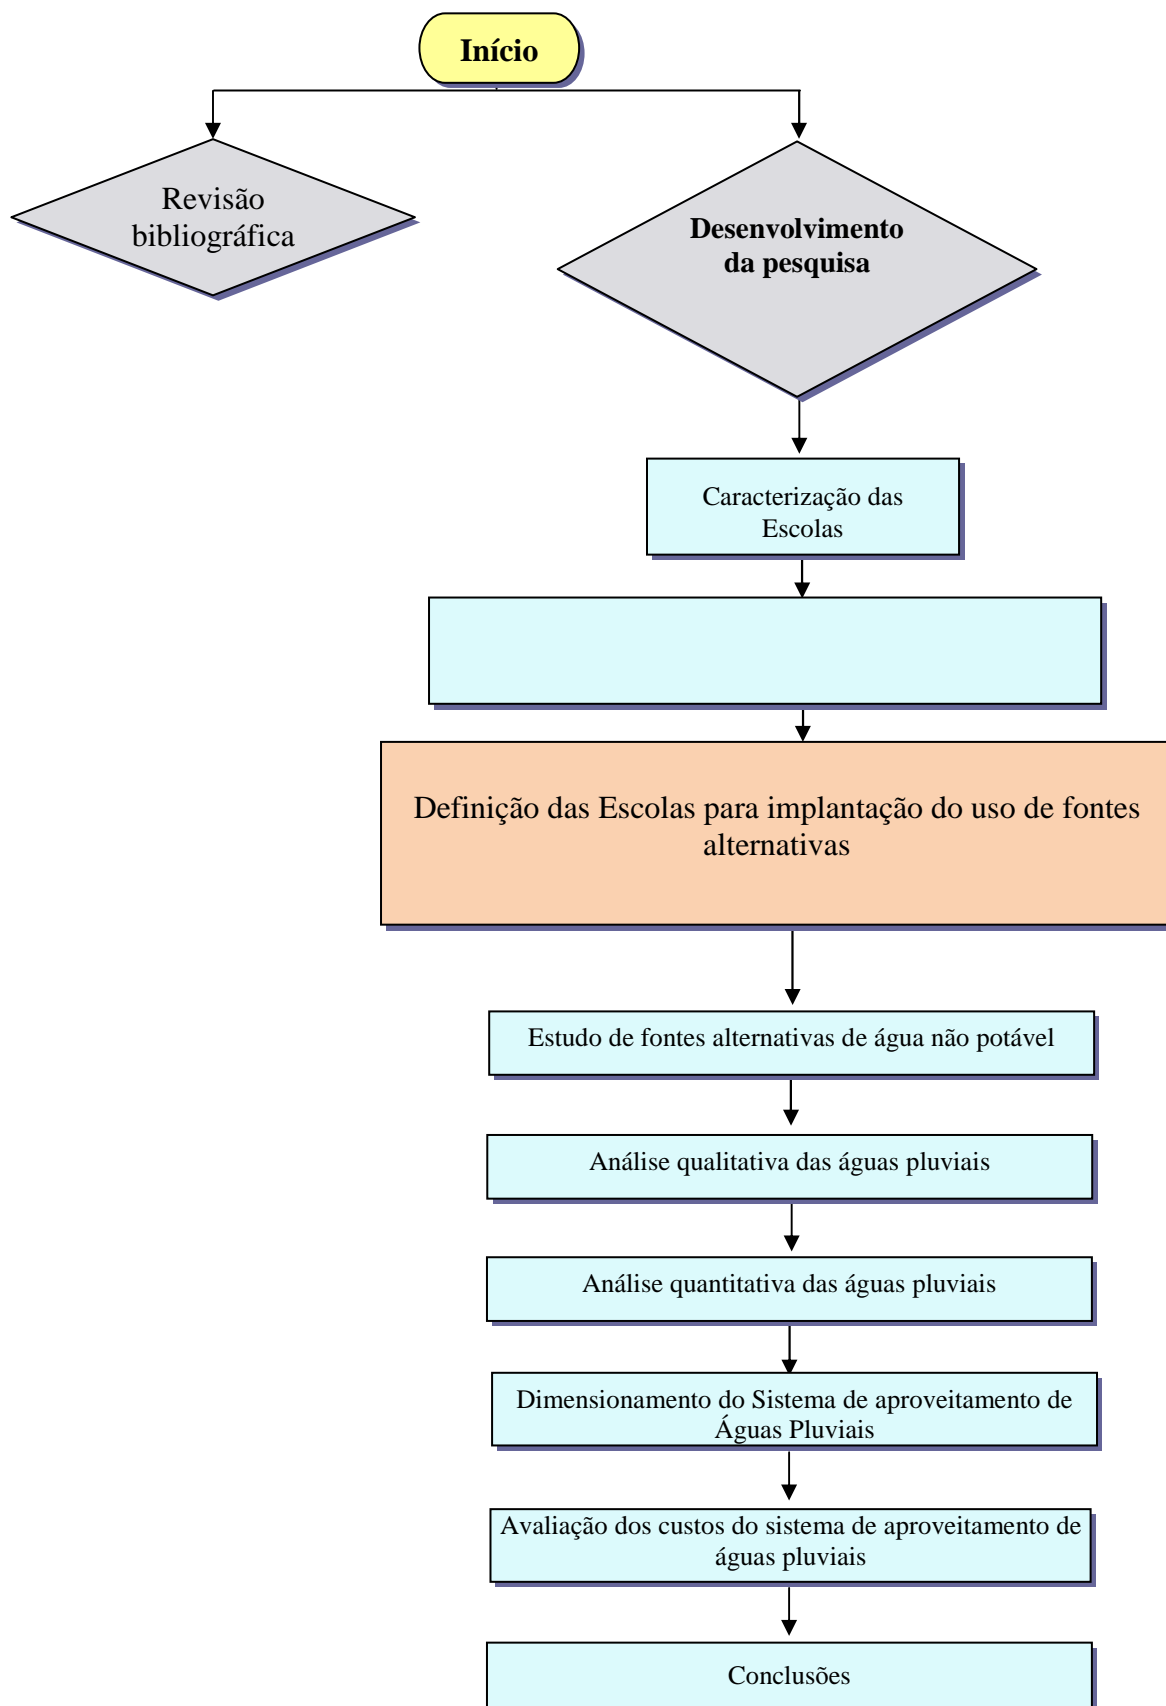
Início

Revisão bibliográfica

Desenvolvimento da pesquisa

Caracterização das Escolas

Definição das Escolas para implantação do uso de fontes alternativas

Estudo de fontes alternativas de água não potável

Análise qualitativa das águas pluviais

Análise quantitativa das águas pluviais

Dimensionamento do Sistema de aproveitamento de Águas Pluviais

Avaliação dos custos do sistema de aproveitamento de águas pluviais

Conclusões